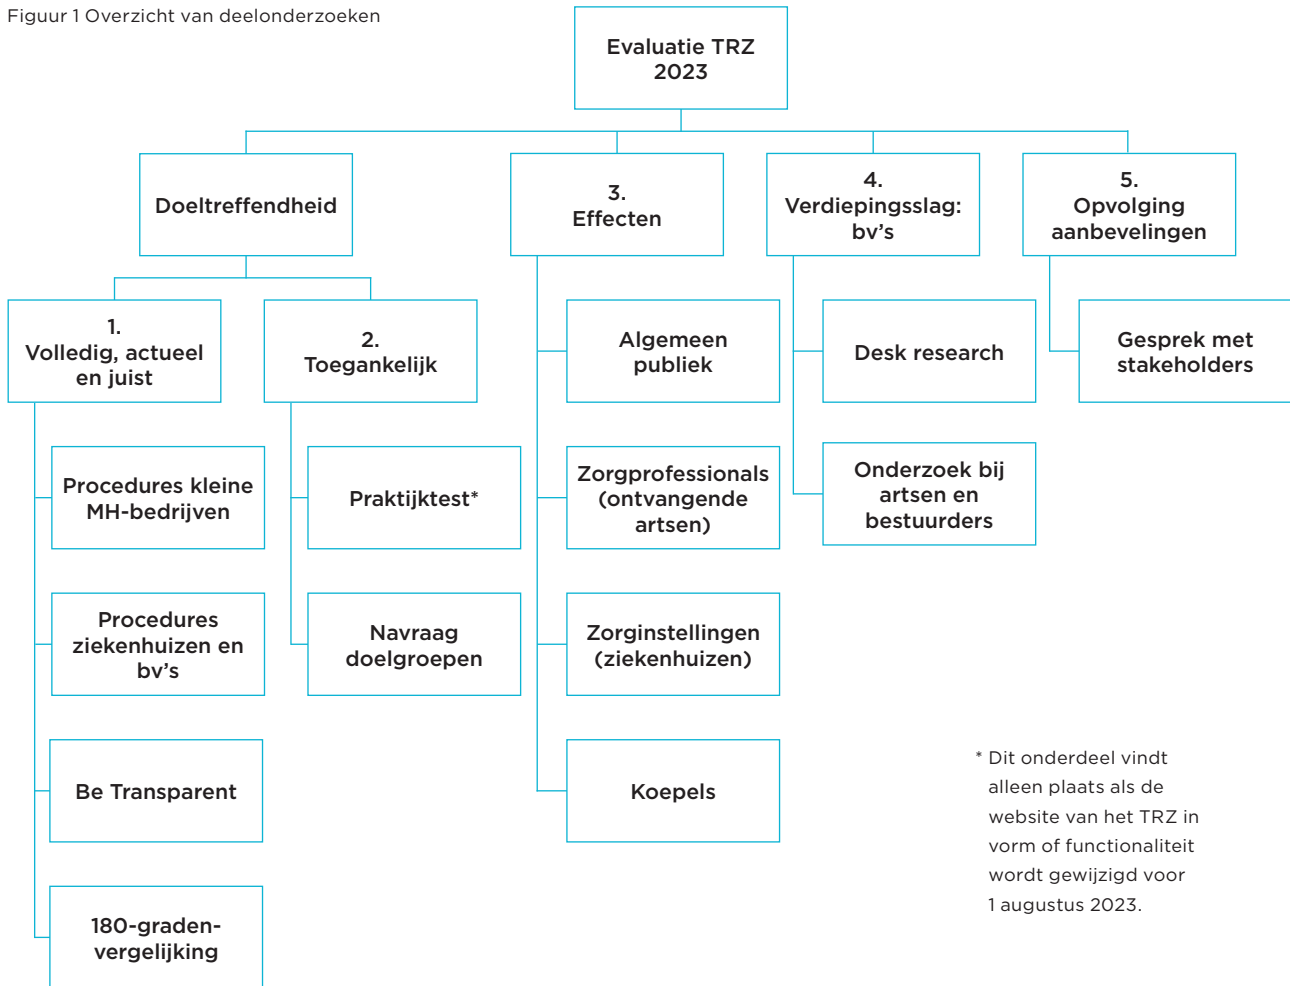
Figuur 1 Overzicht van deelonderzoeken

Evaluatie TRZ 2023

Doeltreffendheid

1. Volledig, actueel en juist

Procedures kleine MH-bedrijven

Procedures ziekenhuizen en bv's

Be Transparent

180-graden-vergelijking

2. Toegankelijk

Praktijktest*

Navraag doelgroepen

3. Effecten

Algemeen publiek

Zorgprofessionals (ontvangende artsen)

Zorginstellingen (ziekenhuizen)

Koepels

4. Verdiepingsslag: bv's

Desk research

Onderzoek bij artsen en bestuurders

5. Opvolging aanbevelingen

Gesprek met stakeholders

* Dit onderdeel vindt alleen plaats als de website van het TRZ in vorm of functionaliteit wordt gewijzigd voor 1 augustus 2023.